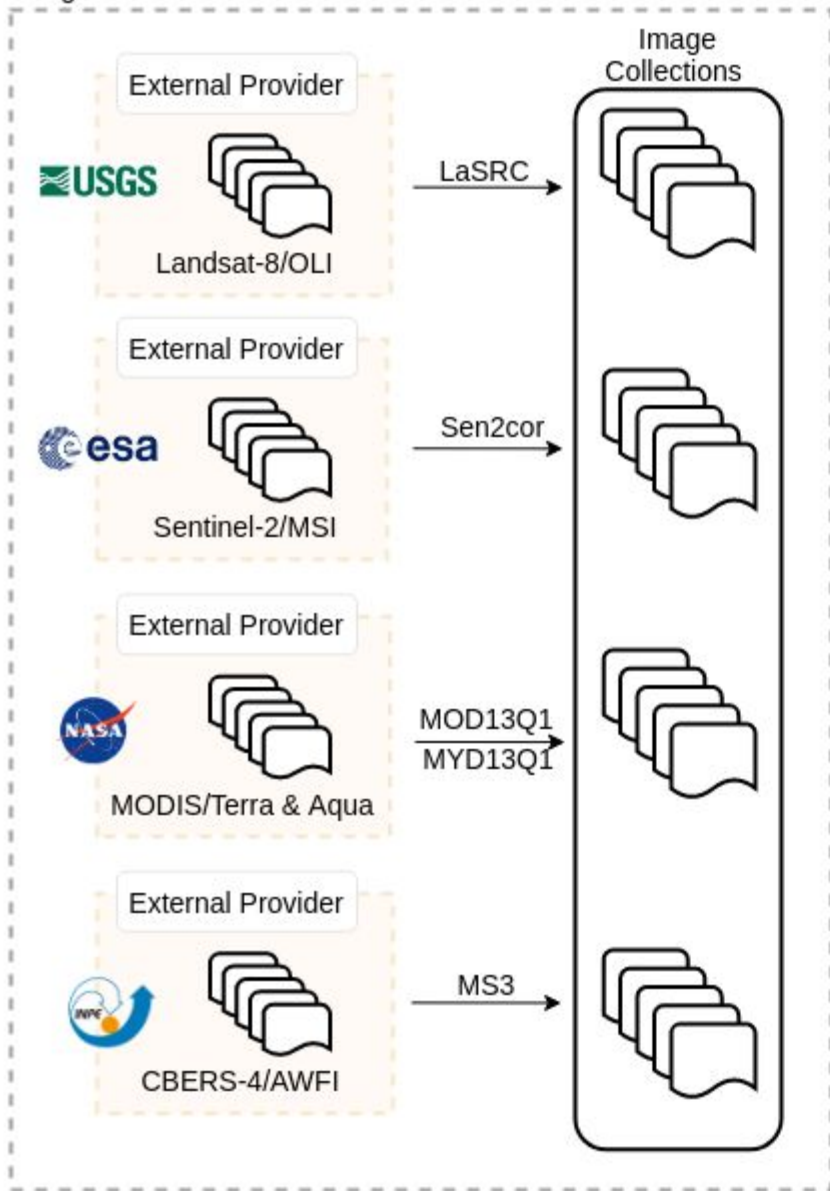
Image Collections

External Provider

USGS

LaSRC

Landsat-8/OLI

External Provider

esa

Sen2cor

Sentinel-2/MSI

External Provider

NASA

MOD13Q1
MYD13Q1

MODIS/Terra & Aqua

External Provider

INPE

MS3

CBERS-4/AWFI